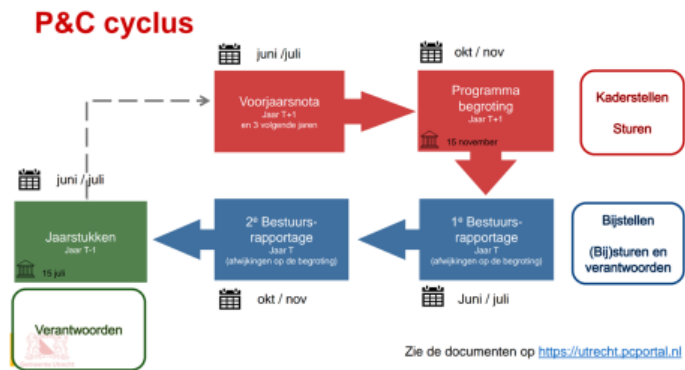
P&C cyclus

juni /juli

okt / nov

Voorjaarsnota
Jaar T+1
en 3 volgende jaren

Programma begroting
Jaar T+1

15 november

Kaderstellen

Sturen

juni / juli

Jaarstukken
Jaar T-1

15 juli

2e Bestuurs-rapportage
Jaar T
(afwijkingen op de begroting)

1e Bestuurs-rapportage
Jaar T
(afwijkingen op de begroting)

Bijstellen

(Bij)sturen en verantwoorden

okt / nov

Juni / juli

Verantwoorden

Zie de documenten op https://utrecht.pcportal.nl